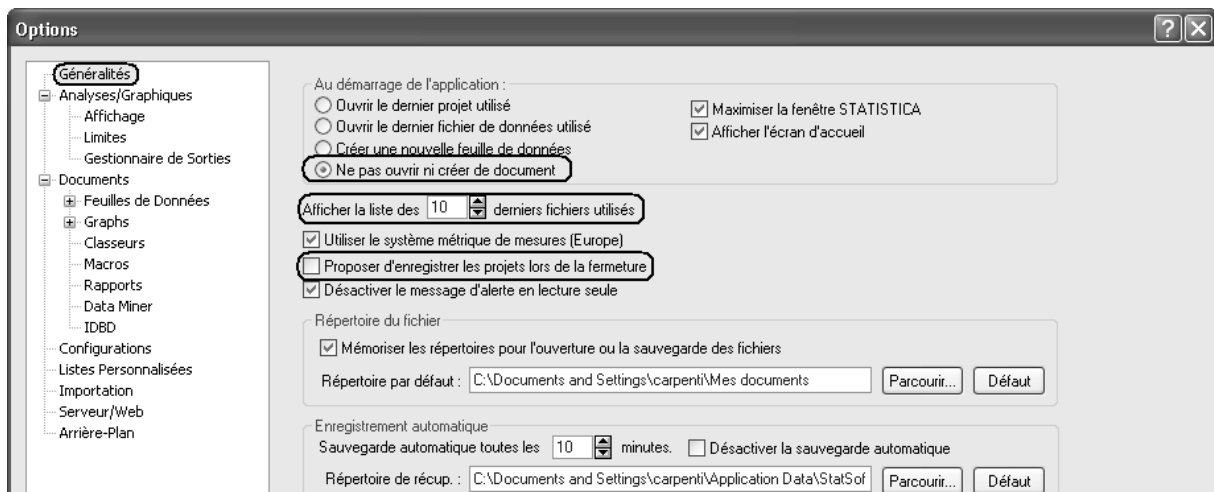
Options

?
X

Généralités
Analyses/Graphiques
Affichage
Limites
Gestionnaire de Sorties
Documents
Feuilles de Données
Graphs
Classeurs
Macros
Rapports
Data Miner
IDBD
Configurations
Listes Personnalisées
Importation
Serveur/Web
Arrière-Plan

Au démarrage de l'application :
Ouvrir le dernier projet utilisé
Ouvrir le dernier fichier de données utilisé
Créer une nouvelle feuille de données
Ne pas ouvrir ni créer de document

Maximiser la fenêtre STATISTICA
Afficher l'écran d'accueil

Afficher la liste des 10 derniers fichiers utilisés
Utiliser le système métrique de mesures (Europe)
Proposer d'enregistrer les projets lors de la fermeture
Désactiver le message d'alerte en lecture seule

Répertoire du fichier
Mémoriser les répertoires pour l'ouverture ou la sauvegarde des fichiers
Répertoire par défaut : C:\Documents and Settings\carpenti\Mes documents
Parcourir...
Défaut

Enregistrement automatique
Sauvegarde automatique toutes les 10 minutes.
Désactiver la sauvegarde automatique
Répertoire de récup. : C:\Documents and Settings\carpenti\Application Data\StatSof
Parcourir...
Défaut